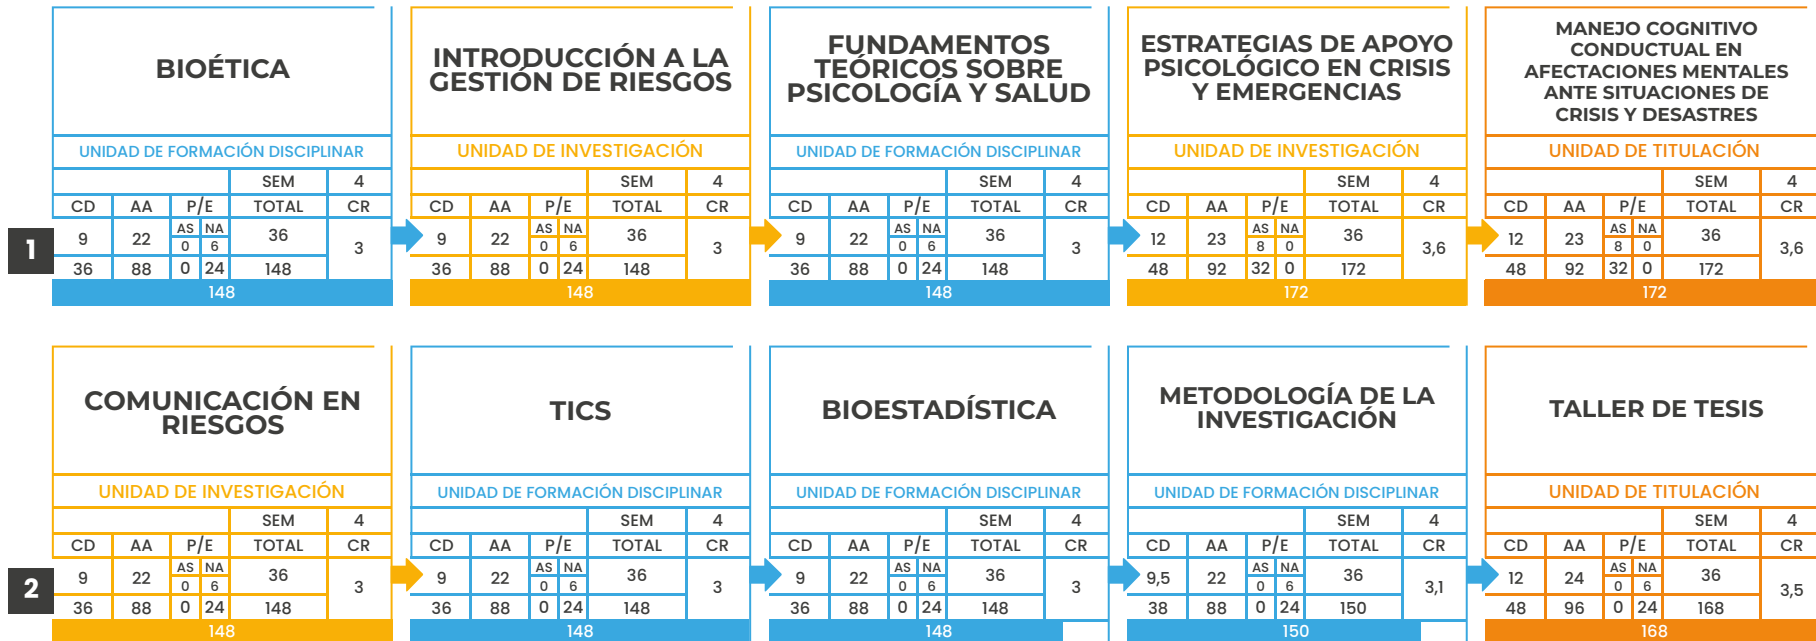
1

BIOÉTICA

UNIDAD DE FORMACIÓN DISCIPLINAR

| | | | | SEM | 4 |
|---|---|---|---|---|---|
| CD | AA | P/E | | TOTAL | CR |
| 9 | 22 | AS 0 | NA 6 | 36 | 3 |
| 36 | 88 | 0 | 24 | 148 | |

148

INTRODUCCIÓN A LA GESTIÓN DE RIESGOS

UNIDAD DE INVESTIGACIÓN

| | | | | SEM | 4 |
|---|---|---|---|---|---|
| CD | AA | P/E | | TOTAL | CR |
| 9 | 22 | AS 0 | NA 6 | 36 | 3 |
| 36 | 88 | 0 | 24 | 148 | |

148

FUNDAMENTOS TEÓRICOS SOBRE PSICOLOGÍA Y SALUD

UNIDAD DE FORMACIÓN DISCIPLINAR

| | | | | SEM | 4 |
|---|---|---|---|---|---|
| CD | AA | P/E | | TOTAL | CR |
| 9 | 22 | AS 0 | NA 6 | 36 | 3 |
| 36 | 88 | 0 | 24 | 148 | |

148

ESTRATEGIAS DE APOYO PSICOLÓGICO EN CRISIS Y EMERGENCIAS

UNIDAD DE INVESTIGACIÓN

| | | | | SEM | 4 |
|---|---|---|---|---|---|
| CD | AA | P/E | | TOTAL | CR |
| 12 | 23 | AS 8 | NA 0 | 36 | 3,6 |
| 48 | 92 | 32 | 0 | 172 | |

172

MANEJO COGNITIVO CONDUCTUAL EN AFECTACIONES MENTALES ANTE SITUACIONES DE CRISIS Y DESASTRES

UNIDAD DE TITULACIÓN

| | | | | SEM | 4 |
|---|---|---|---|---|---|
| CD | AA | P/E | | TOTAL | CR |
| 12 | 23 | AS 8 | NA 0 | 36 | 3,6 |
| 48 | 92 | 32 | 0 | 172 | |

172

2

COMUNICACIÓN EN RIESGOS

UNIDAD DE INVESTIGACIÓN

| | | | | SEM | 4 |
|---|---|---|---|---|---|
| CD | AA | P/E | | TOTAL | CR |
| 9 | 22 | AS 0 | NA 6 | 36 | 3 |
| 36 | 88 | 0 | 24 | 148 | |

148

TICS

UNIDAD DE FORMACIÓN DISCIPLINAR

| | | | | SEM | 4 |
|---|---|---|---|---|---|
| CD | AA | P/E | | TOTAL | CR |
| 9 | 22 | AS 0 | NA 6 | 36 | 3 |
| 36 | 88 | 0 | 24 | 148 | |

148

BIOESTADÍSTICA

UNIDAD DE FORMACIÓN DISCIPLINAR

| | | | | SEM | 4 |
|---|---|---|---|---|---|
| CD | AA | P/E | | TOTAL | CR |
| 9 | 22 | AS 0 | NA 6 | 36 | 3 |
| 36 | 88 | 0 | 24 | 148 | |

148

METODOLOGÍA DE LA INVESTIGACIÓN

UNIDAD DE FORMACIÓN DISCIPLINAR

| | | | | SEM | 4 |
|---|---|---|---|---|---|
| CD | AA | P/E | | TOTAL | CR |
| 9,5 | 22 | AS 0 | NA 6 | 36 | 3,1 |
| 38 | 88 | 0 | 24 | 150 | |

150

TALLER DE TESIS

UNIDAD DE TITULACIÓN

| | | | | SEM | 4 |
|---|---|---|---|---|---|
| CD | AA | P/E | | TOTAL | CR |
| 12 | 24 | AS 0 | NA 6 | 36 | 3,5 |
| 48 | 96 | 0 | 24 | 168 | |

168